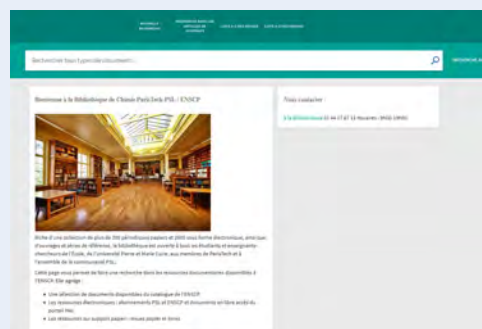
Rechercher tous types de documents...

Bienvenue à la Bibliothèque de Chimie ParisTech PSL / ENSCP

Nous contacter :

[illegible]

Riche d'une collection de plus de 300 périodiques papiers et 2000 sous forme électronique, ainsi que d'ouvrages et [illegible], la bibliothèque est ouverte à tous les étudiants et enseignants-chercheurs de l'École, de l'Université Pierre et Marie Curie, aux membres de ParisTech et à l'ensemble de la communauté PSL.

Cette page vous permet de faire une recherche dans les ressources documentaires disponibles à l'ENSCP. Elle agrège :

Une sélection de documents disponibles du catalogue de l'ENSCP
Les ressources électroniques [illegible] PSL et ENSCP et documents en libre accès du portail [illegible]
Les ressources sur support papier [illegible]